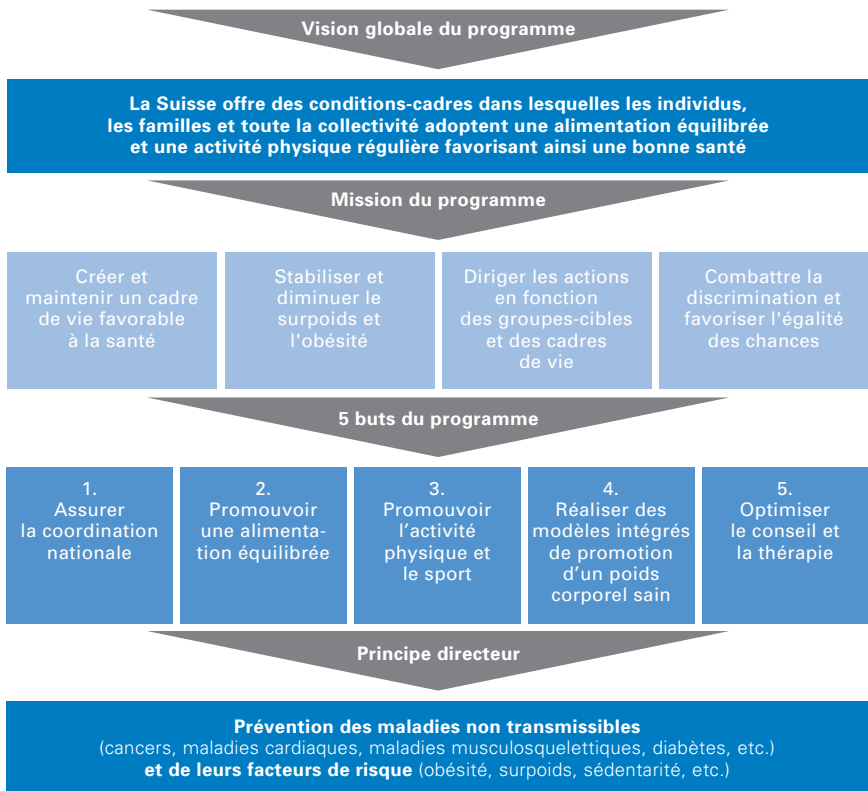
Vision globale du programme

La Suisse offre des conditions-cadres dans lesquelles les individus, les familles et toute la collectivité adoptent une alimentation équilibrée et une activité physique régulière favorisant ainsi une bonne santé

Mission du programme

Créer et maintenir un cadre de vie favorable à la santé

Stabiliser et diminuer le surpoids et l'obésité

Diriger les actions en fonction des groupes-cibles et des cadres de vie

Combattre la discrimination et favoriser l'égalité des chances

5 buts du programme

1. Assurer la coordination nationale

2. Promouvoir une alimentation équilibrée

3. Promouvoir l'activité physique et le sport

4. Réaliser des modèles intégrés de promotion d'un poids corporel sain

5. Optimiser le conseil et la thérapie

Principe directeur

Prévention des maladies non transmissibles (cancers, maladies cardiaques, maladies musculosquelettiques, diabètes, etc.) et de leurs facteurs de risque (obésité, surpoids, sédentarité, etc.)